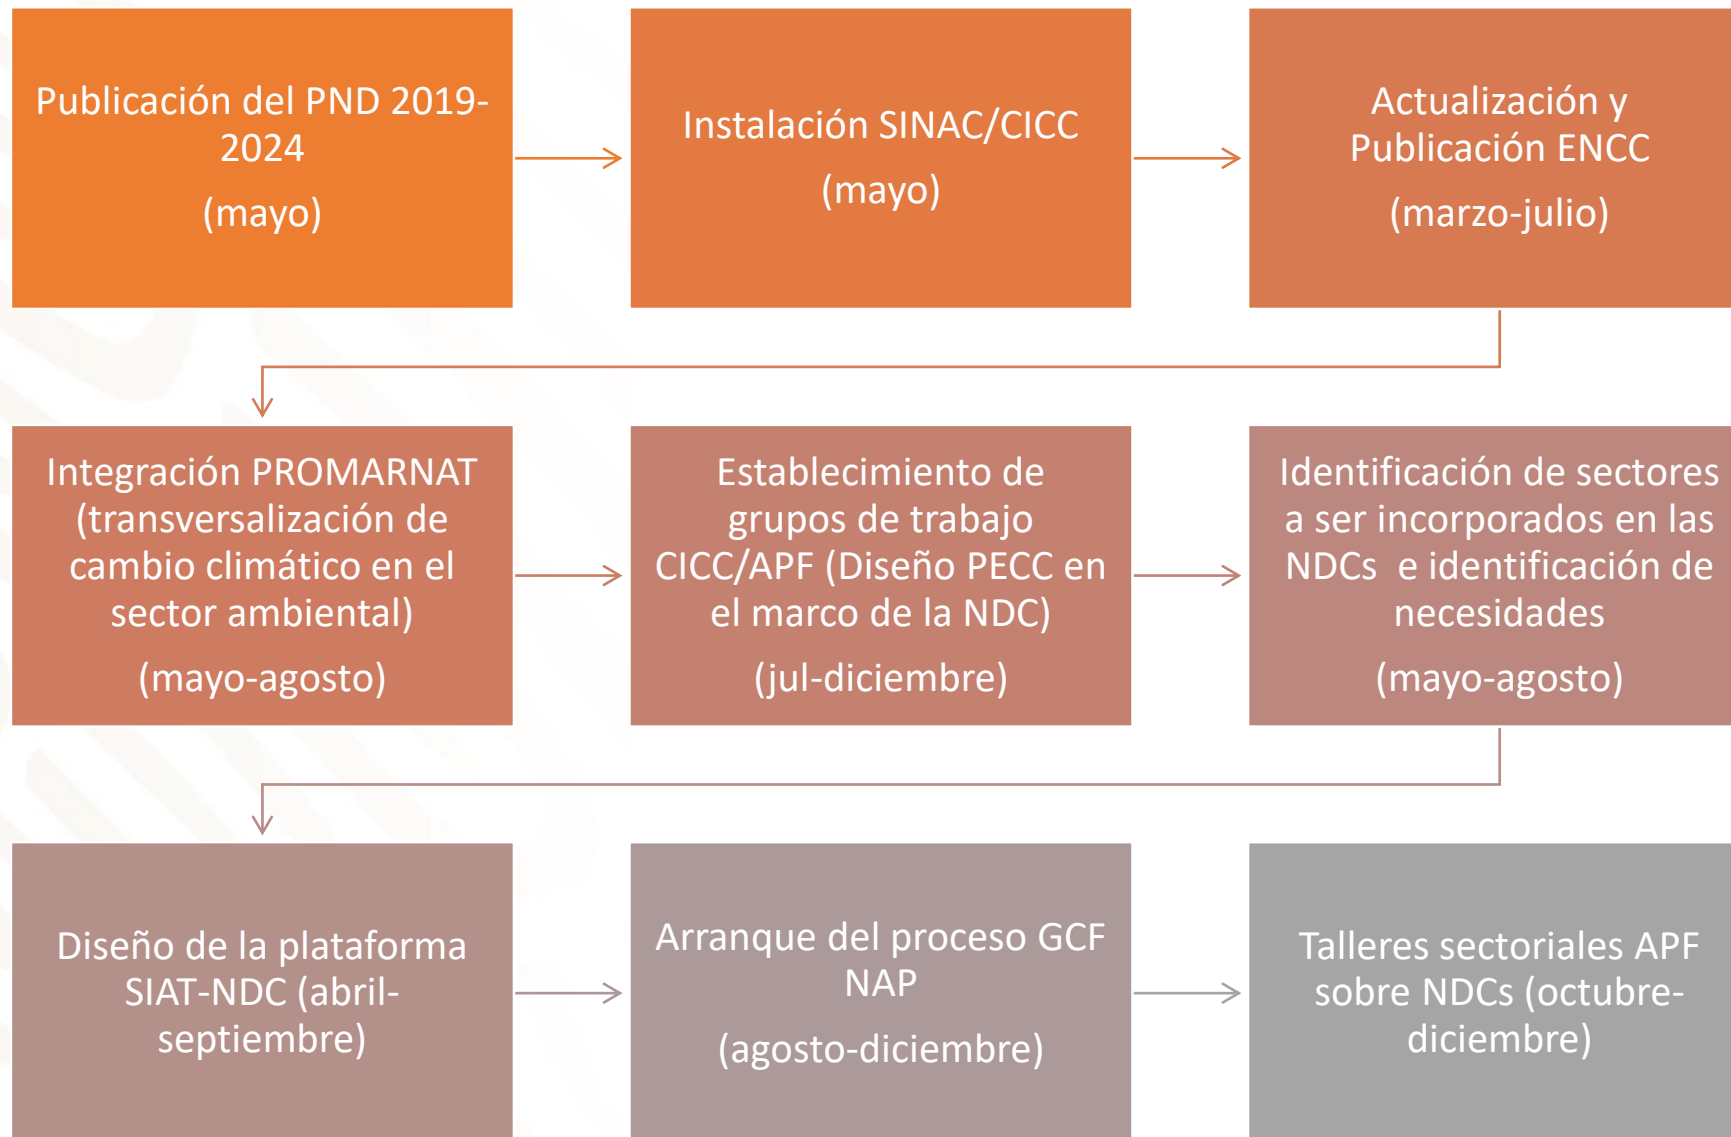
Publicación del PND 2019-2024

(mayo)

Instalación SINAC/CICC

(mayo)

Actualización y Publicación ENCC

(marzo-julio)

Integración PROMARNAT (transversalización de cambio climático en el sector ambiental)

(mayo-agosto)

Establecimiento de grupos de trabajo CICC/APF (Diseño PECC en el marco de la NDC)

(jul-diciembre)

Identificación de sectores a ser incorporados en las NDCs e identificación de necesidades

(mayo-agosto)

Diseño de la plataforma SIAT-NDC (abril-septiembre)

Arranque del proceso GCF NAP

(agosto-diciembre)

Talleres sectoriales APF sobre NDCs (octubre-diciembre)